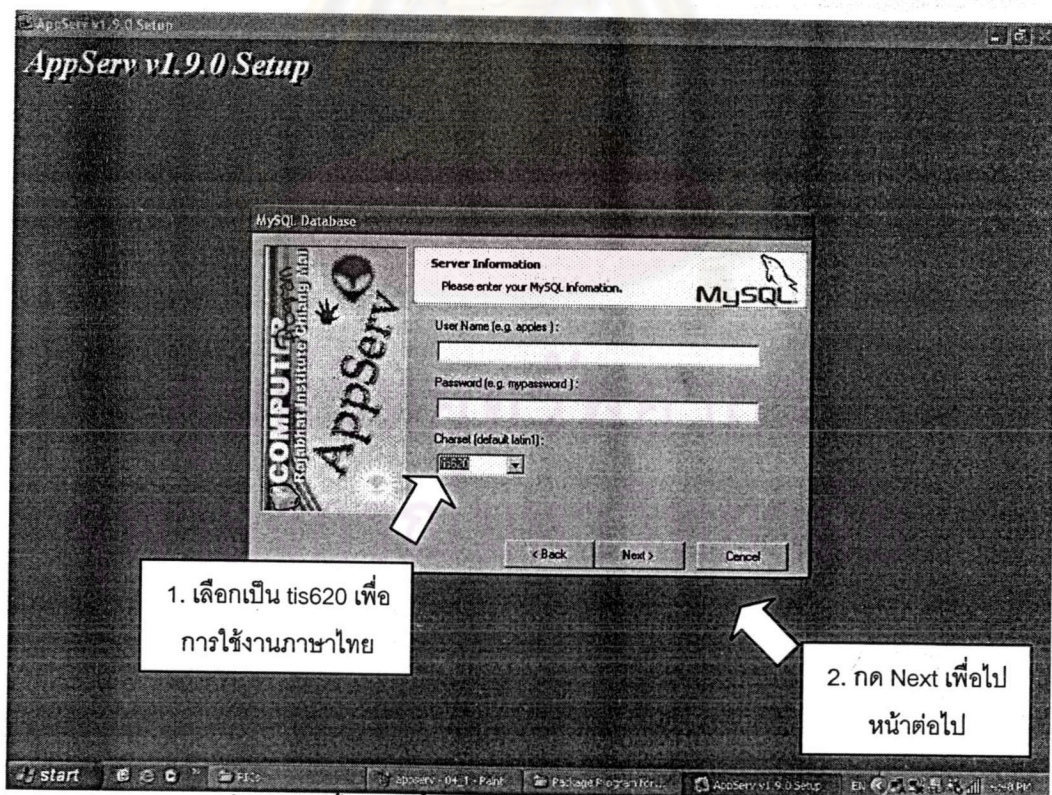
AppServ v1.9.0 Setup

AppServ v1.9.0 Setup

MySQL Database

COMPUTER
Rajabhat Institute Chiang Mai
AppServ

Server Information
Please enter your MySQL infomation.
MySQL

User Name (e.g. apples ) :

Password (e.g. mypassword ) :

Charset (default latin1) :
tis620

< Back
Next >
Cancel

1. เลือกเป็น tis620 เพื่อการใช้งานภาษาไทย

2. กด Next เพื่อไปหน้าต่อไป

start
AppServ - 04_1 - Paint
Package Program for...
AppServ v1.9.0 Setup
EN